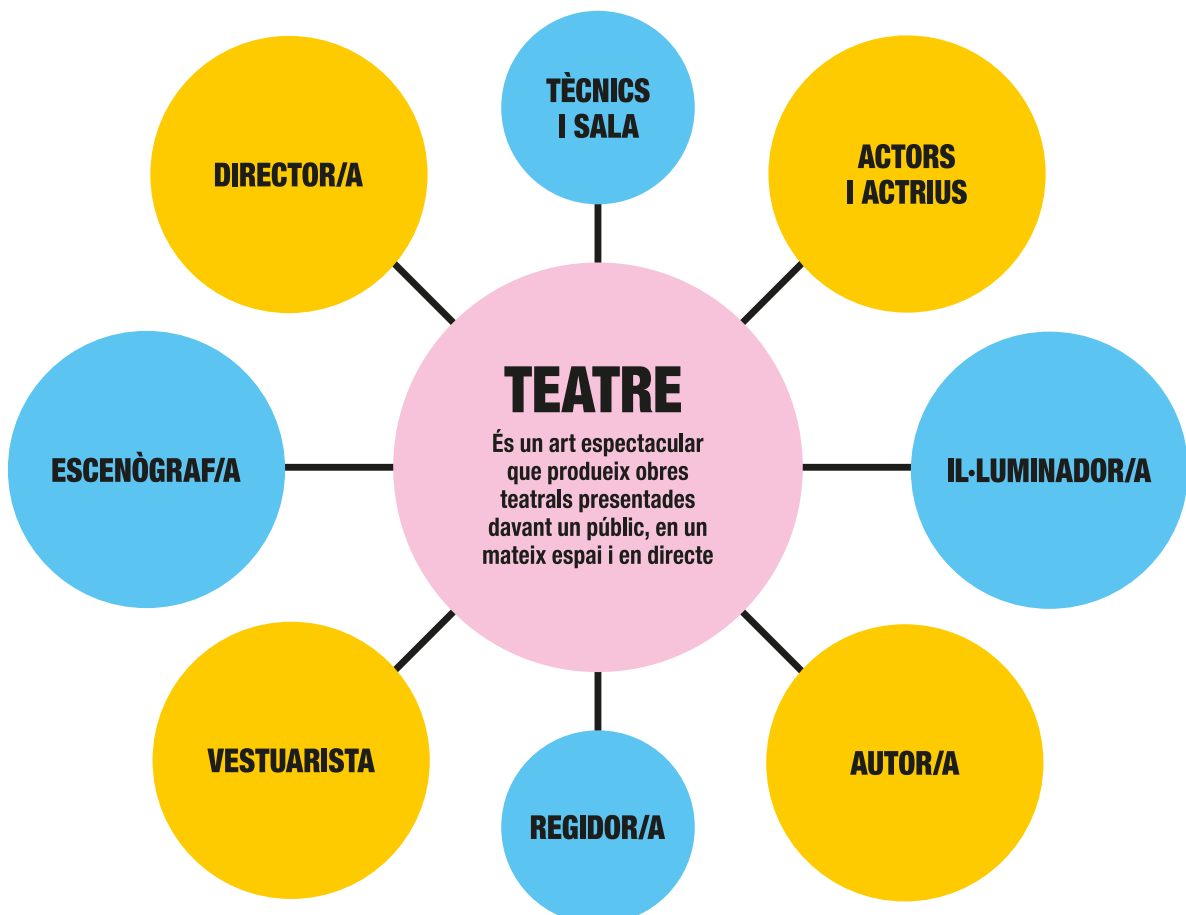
TÈCNICS I SALA

DIRECTOR/A

ACTORS I ACTRIUS

TEATRE

És un art espectacular que produeix obres teatrals presentades davant un públic, en un mateix espai i en directe

ESCENÒGRAF/A

IL·LUMINADOR/A

VESTUARISTA

AUTOR/A

REGIDOR/A